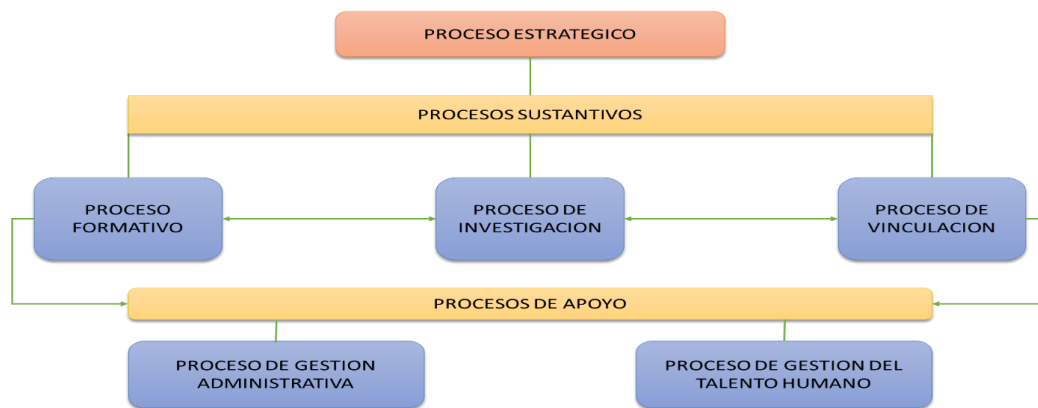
PROCESO ESTRATEGICO

PROCESOS SUSTANTIVOS

PROCESO FORMATIVO

PROCESO DE INVESTIGACION

PROCESO DE VINCULACION

PROCESOS DE APOYO

PROCESO DE GESTION ADMINISTRATIVA

PROCESO DE GESTION DEL TALENTO HUMANO